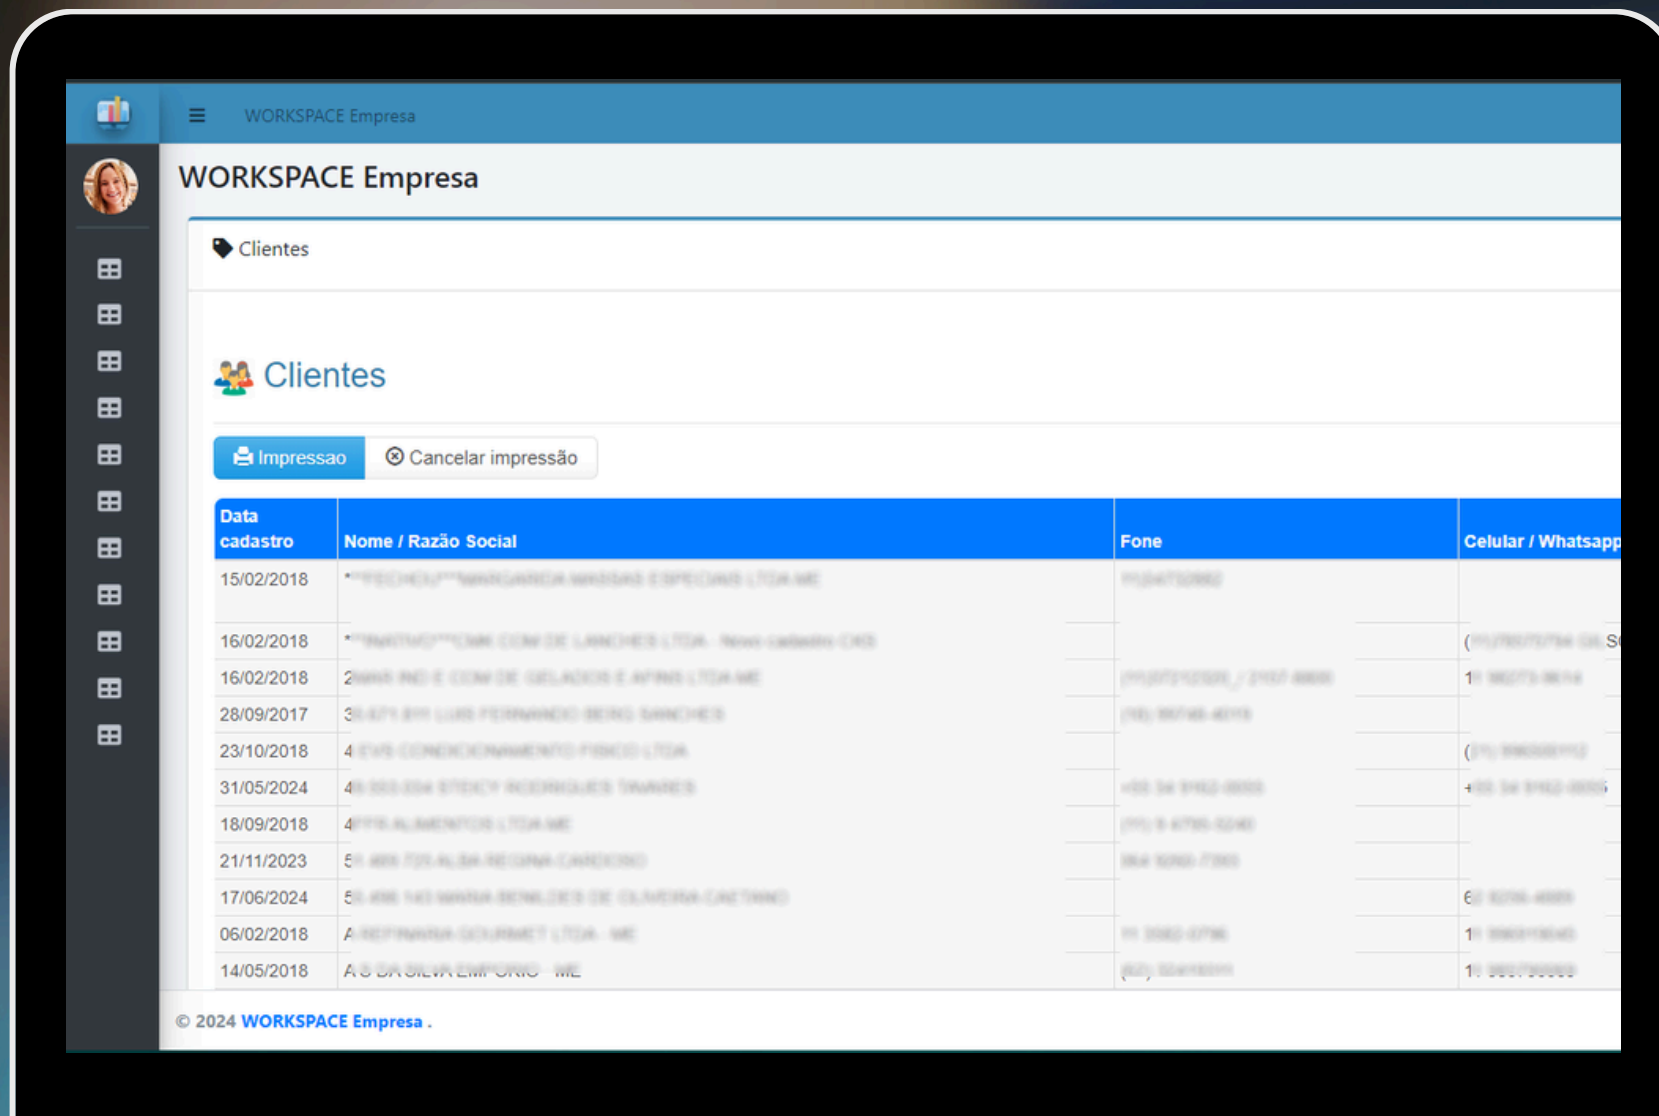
≡ WORKSPACE Empresa

WORKSPACE Empresa

Clientes

Clientes

Impressao | Cancelar impressão

| Data cadastro | Nome / Razão Social | Fone | Celular / Whatsapp |
|---|---|---|---|
| 15/02/2018 | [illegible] | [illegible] | |
| 16/02/2018 | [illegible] | | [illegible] |
| 16/02/2018 | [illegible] | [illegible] | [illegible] |
| 28/09/2017 | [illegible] | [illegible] | |
| 23/10/2018 | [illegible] | | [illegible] |
| 31/05/2024 | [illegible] | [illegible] | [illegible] |
| 18/09/2018 | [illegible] | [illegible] | |
| 21/11/2023 | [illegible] | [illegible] | |
| 17/06/2024 | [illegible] | | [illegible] |
| 06/02/2018 | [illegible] | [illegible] | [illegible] |
| 14/05/2018 | A S DA SILVA EMPORIO - ME | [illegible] | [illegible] |

© 2024 WORKSPACE Empresa .